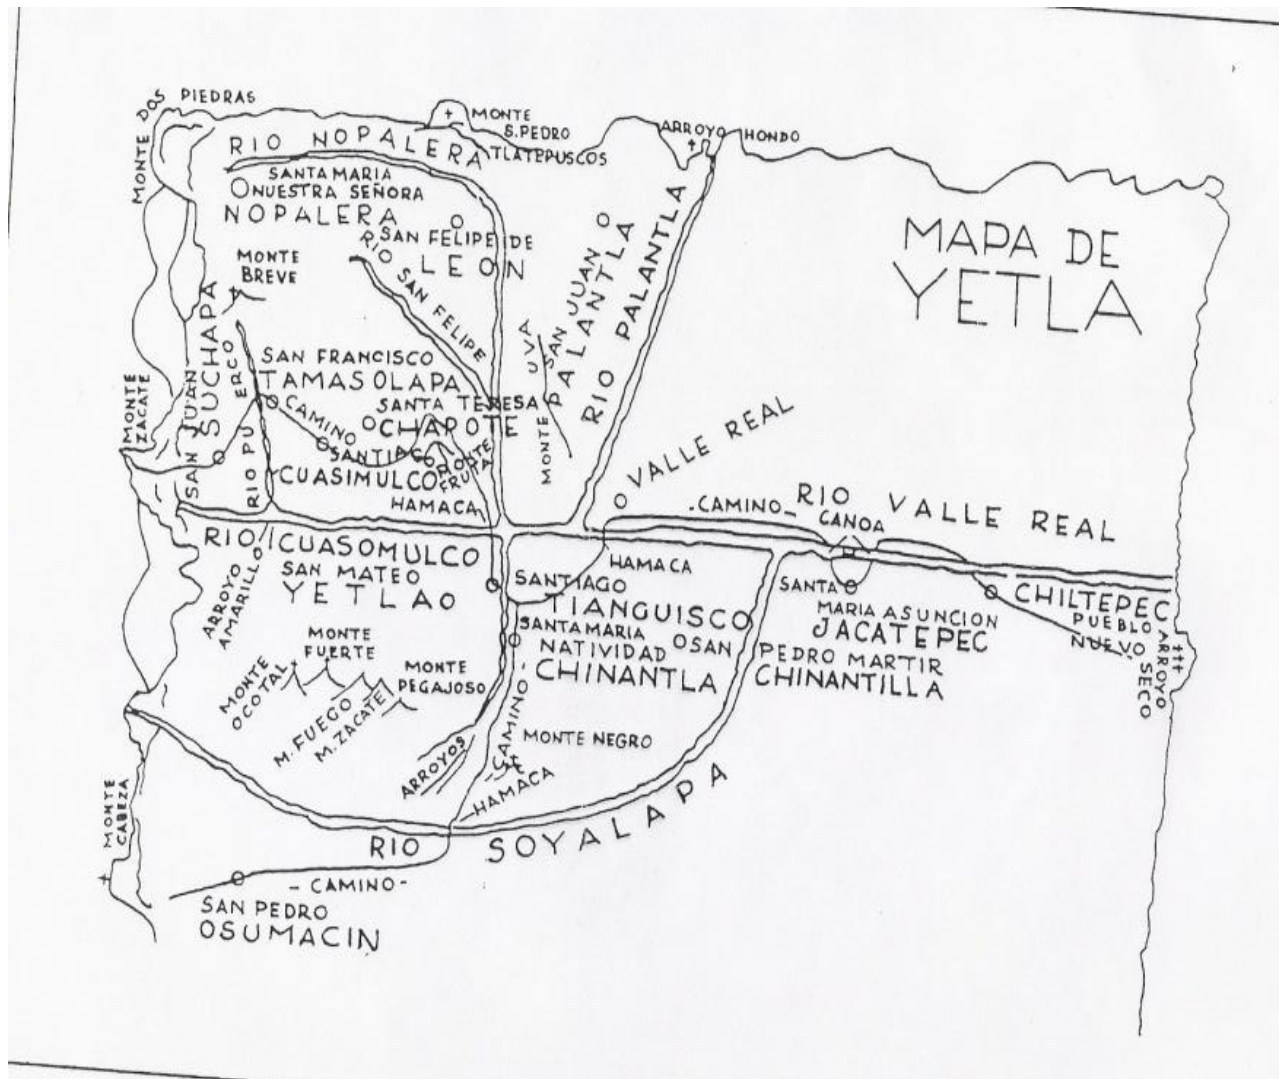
MAPA DE YETLA

MONTE DOS PIEDRAS
MONTE S. PEDRO
ARROYO HONDO
RIO NOPALERA
TLATEPUSCOS
SANTA MARIA NUESTRA SEÑORA NOPALERA
SAN FELIPE DE LEON
RIO SAN FELIPE
SAN JUAN PALANTLA
RIO PALANTLA
MONTE UVA
MONTE BREVE
SAN JUAN SUCHAPA
MONTE ZACATE
RIO PUERCO
SAN FRANCISCO TAMASOLAPA
CAMINO
SANTA TERESA CHAPOTE
SANTIAGO CUASIMULCO
MONTE FRUTA
HAMACA
VALLE REAL
CAMINO
RIO VALLE REAL
CANOA
RIO CUASOMULCO
SAN MATEO YETLA
SANTIAGO TIANGUISCO
HAMACA
SANTA MARIA ASUNCION JACATEPEC
CHILTEPEC
PUEBLO NUEVO
ARROYO SECO
ARROYO AMARILLO
MONTE FUERTE
MONTE OCOTAL
MONTE PEGAJOSO
M. FUEGO
M. ZACATE
SANTA MARIA NATIVIDAD CHINANTLA
SAN PEDRO MARTIR CHINANTILLA
CAMINO
MONTE NEGRO
ARROYOS
HAMACA
MONTE CABEZA
RIO SOYALAPA
CAMINO
SAN PEDRO OSUMACIN